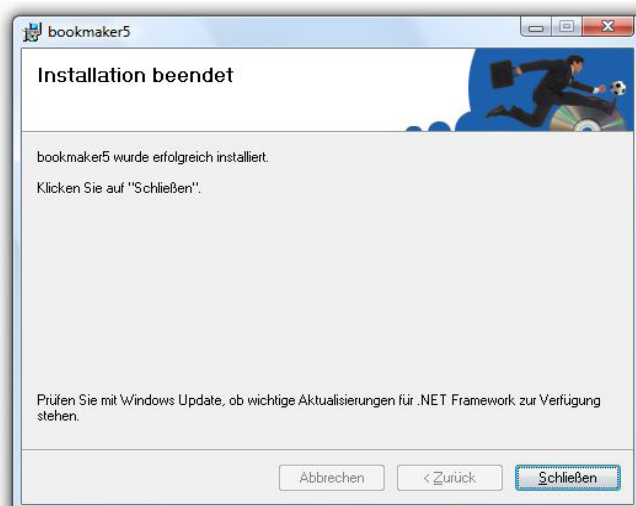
bookmaker5

Installation beendet

bookmaker5 wurde erfolgreich installiert.

Klicken Sie auf "Schließen".

Prüfen Sie mit Windows Update, ob wichtige Aktualisierungen für .NET Framework zur Verfügung stehen.

Abbrechen

< Zurück

Schließen